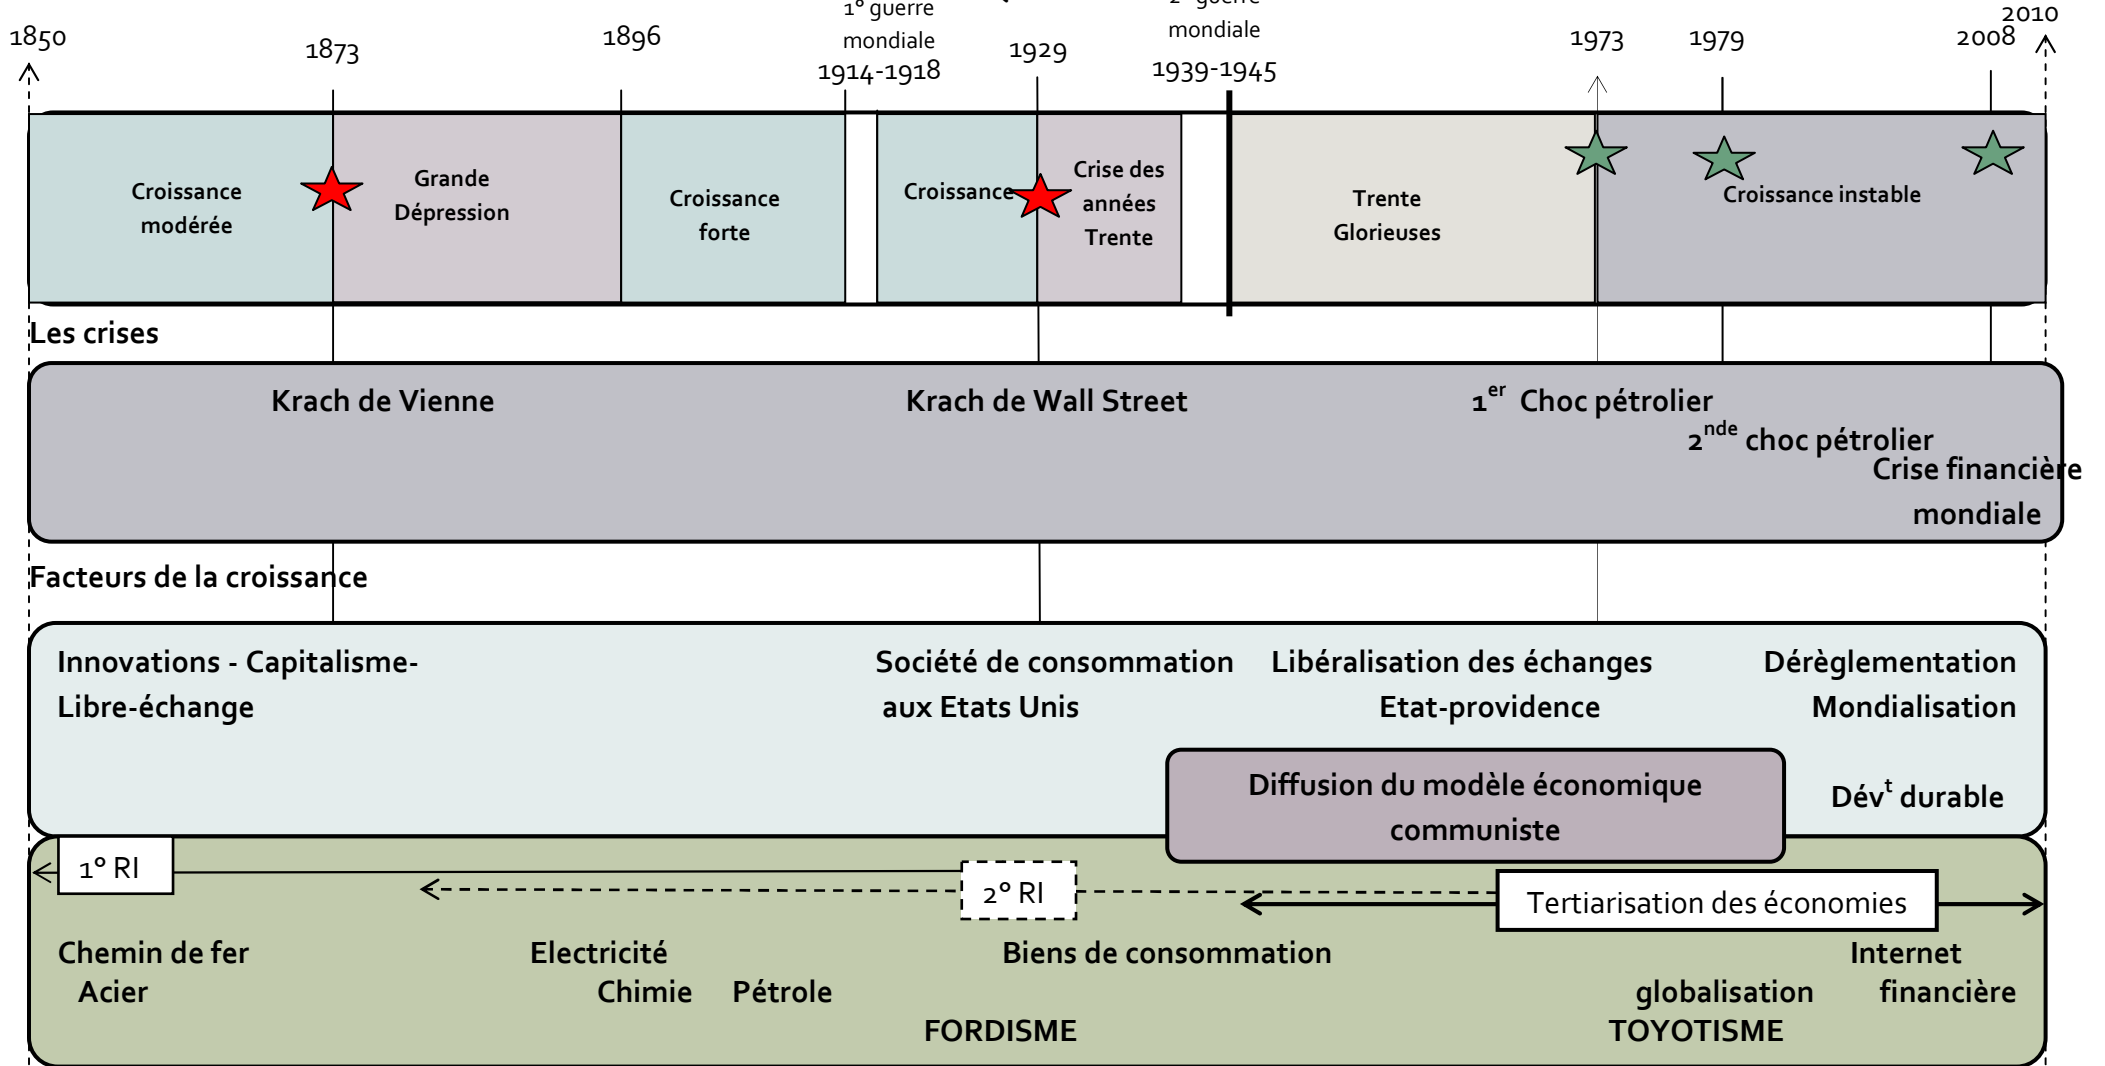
1850

1873

1896

1° guerre mondiale
1914-1918

1929

2° guerre mondiale
1939-1945

1973

1979

2008

2010

Croissance modérée

Grande Dépression

Croissance forte

Croissance

Crise des années Trente

Trente Glorieuses

Croissance instable

Les crises

Krach de Vienne

Krach de Wall Street

1$^{er}$ Choc pétrolier

2$^{nde}$ choc pétrolier

Crise financière mondiale

Facteurs de la croissance

Innovations - Capitalisme- Libre-échange

Société de consommation aux Etats Unis

Libéralisation des échanges
Etat-providence

Dérèglementation
Mondialisation

Diffusion du modèle économique communiste

Dév$^{t}$ durable

1° RI

2° RI

Tertiarisation des économies

Chemin de fer
Acier

Electricité
Chimie

Pétrole

Biens de consommation

FORDISME

Internet

globalisation financière

TOYOTISME